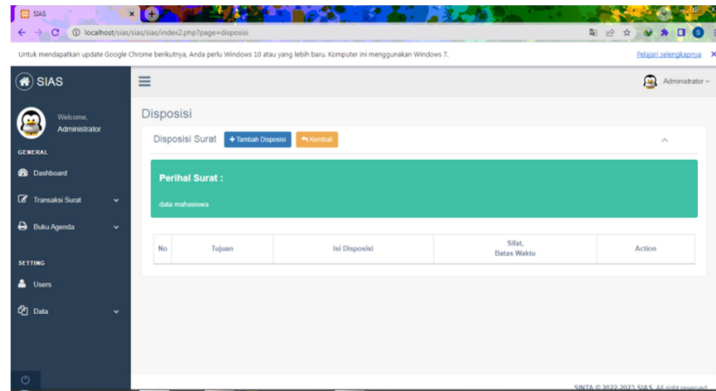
SIAS

localhost/sias/sias/index2.php?page=disposisi

Untuk mendapatkan update Google Chrome berikutnya, Anda perlu Windows 10 atau yang lebih baru. Komputer ini menggunakan Windows 7.

Pelajari selengkapnya

SIAS

Administrator

Welcome,
Administrator

GENERAL

Dashboard

Transaksi Surat

Buku Agenda

SETTING

Users

Data

Disposisi

Disposisi Surat

Tambah Disposisi

Kembali

Perihal Surat :

data mahasiswa

| No | Tujuan | Isi Disposisi | Sifat, Batas Waktu | Action |
|---|---|---|---|---|

SINTA © 2022-2023 SIAS. All right reserved